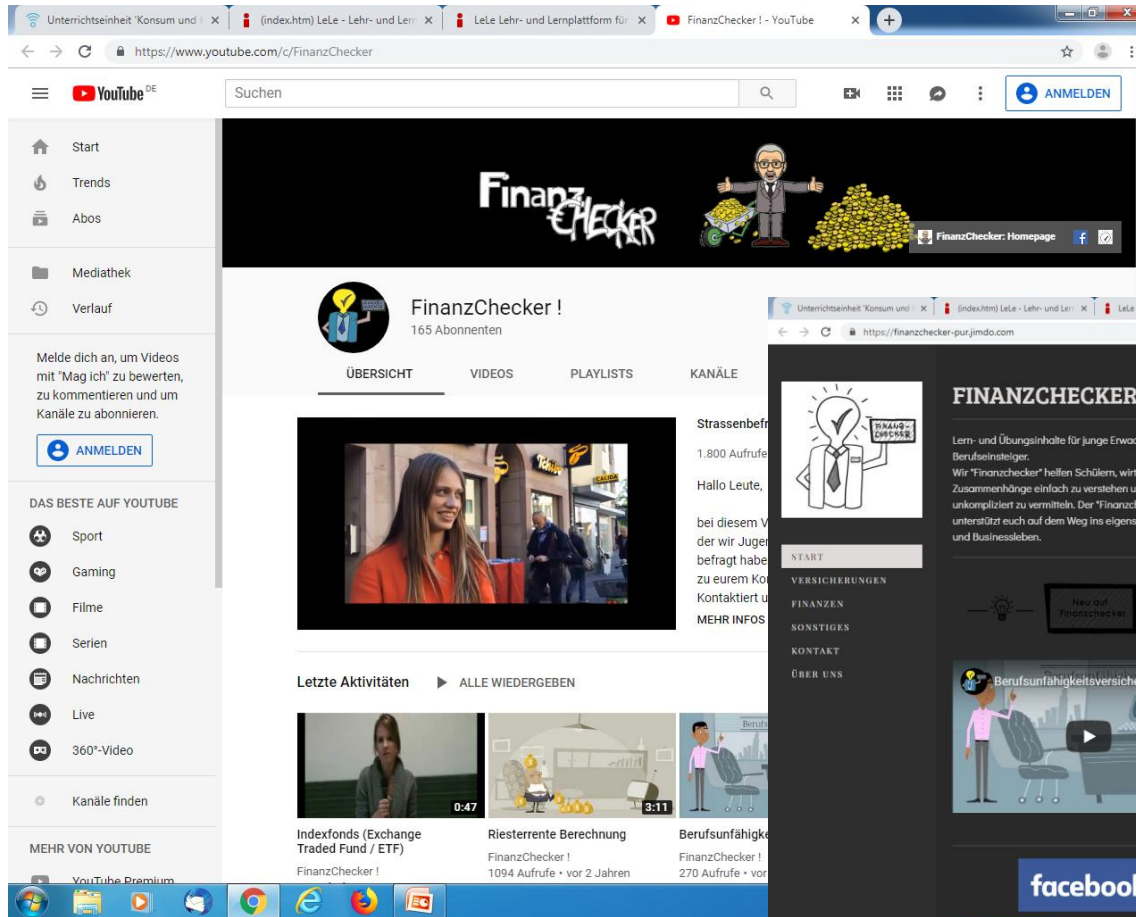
Unterrichtseinheit 'Konsum und | ×
(index.htm) LeLe - Lehr- und Lern ×
LeLe Lehr- und Lernplattform für ×
FinanzChecker ! - YouTube ×

https://www.youtube.com/c/FinanzChecker

YouTube DE
Suchen
ANMELDEN

Start
Trends
Abos
Mediathek
Verlauf

Melde dich an, um Videos mit "Mag ich" zu bewerten, zu kommentieren und um Kanäle zu abonnieren.

ANMELDEN

DAS BESTE AUF YOUTUBE
Sport
Gaming
Filme
Serien
Nachrichten
Live
360°-Video
Kanäle finden
MEHR VON YOUTUBE
YouTube Premium

FinanzChecker
FinanzChecker: Homepage

FinanzChecker !
165 Abonnenten

ÜBERSICHT
VIDEOS
PLAYLISTS
KANÄLE

Strassenbefr
1.800 Aufrufe
Hallo Leute,

bei diesem V
der wir Jugen
befragt habe
zu eurem Kon
Kontaktiert u
MEHR INFOS

Letzte Aktivitäten
ALLE WIEDERGEBEN

0:47
Indexfonds (Exchange Traded Fund / ETF)
FinanzChecker !

3:11
Riesterrente Berechnung
FinanzChecker !
1094 Aufrufe • vor 2 Jahren

Berufsunfähigke
FinanzChecker !
270 Aufrufe • vor

Unterrichtseinheit 'Konsum und | ×
(index.htm) LeLe - Lehr- und Lern ×
LeLe
https://finanzchecker-pur.jimdo.com

FINANZ-CHECKER

FINANZCHECKER
Lern- und Übungsinhalte für junge Erwac
Berufseinsteiger.
Wir "Finanzchecker" helfen Schülern, wirt
Zusammenhänge einfach zu verstehen u
unkompliziert zu vermitteln. Der "Finanzc
unterstützt euch auf dem Weg ins eigens
und Businessleben.

START
VERSICHERUNGEN
FINANZEN
SONSTIGES
KONTAKT
ÜBER UNS

Neu auf Finanzchecker

Berufsunfähigkeitsversiche

facebook